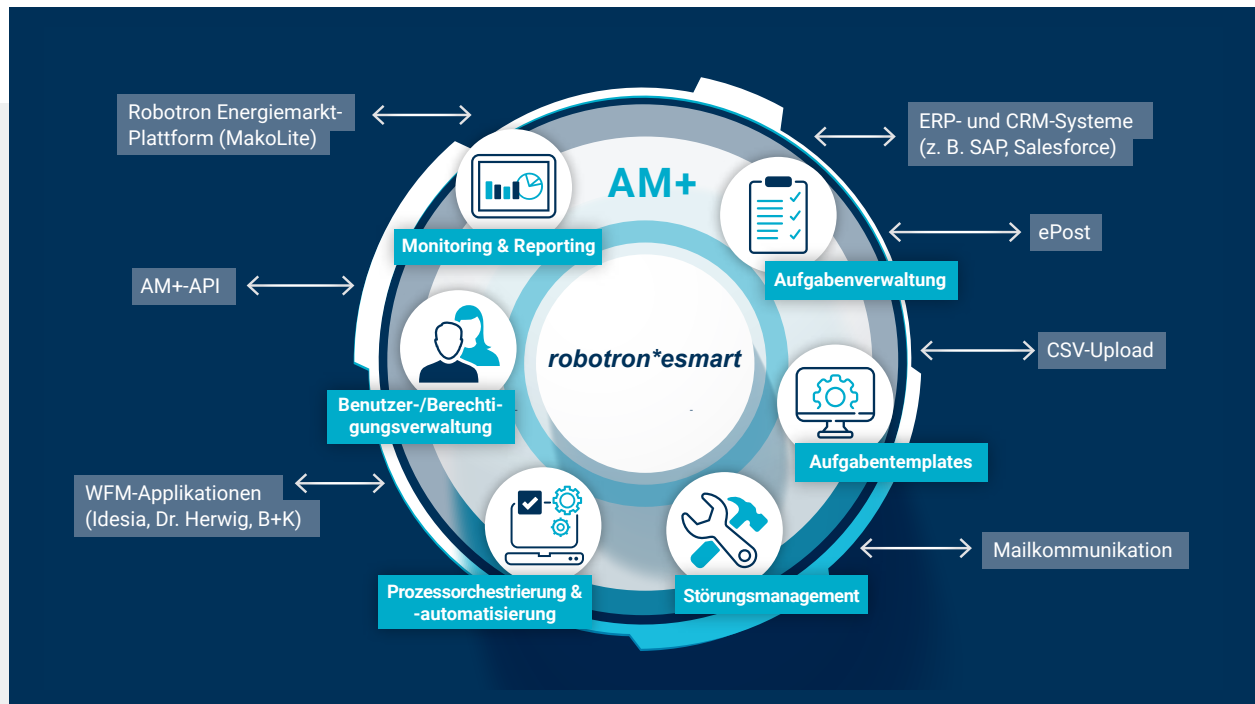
Robotron Energiemarkt-Plattform (MakoLite)

ERP- und CRM-Systeme (z. B. SAP, Salesforce)

AM+

Monitoring & Reporting

Aufgabenverwaltung

ePost

AM+-API

robotron*esmart

CSV-Upload

Benutzer-/Berechtigungsverwaltung

Aufgabentemplates

WFM-Applikationen (Idesia, Dr. Herwig, B+K)

Mailkommunikation

Prozessorchestrierung & -automatisierung

Störungsmanagement